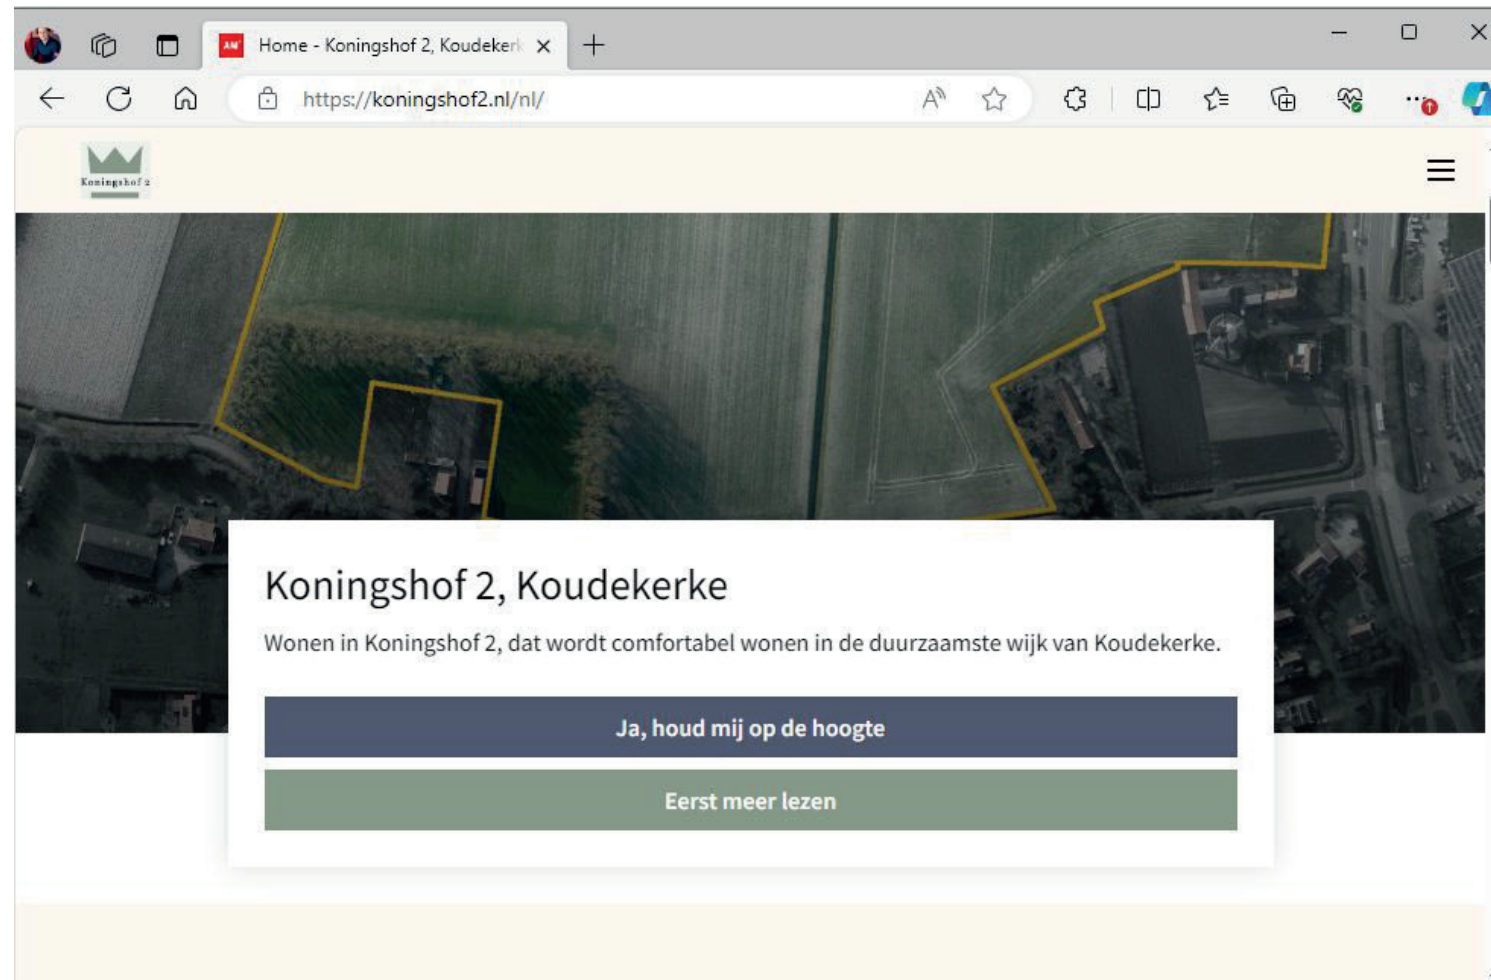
Home - Koningshof 2, Koudeker

https://koningshof2.nl/nl/

Koningshof 2

Koningshof 2, Koudekerke

Wonen in Koningshof 2, dat wordt comfortabel wonen in de duurzaamste wijk van Koudekerke.

Ja, houd mij op de hoogte

Eerst meer lezen